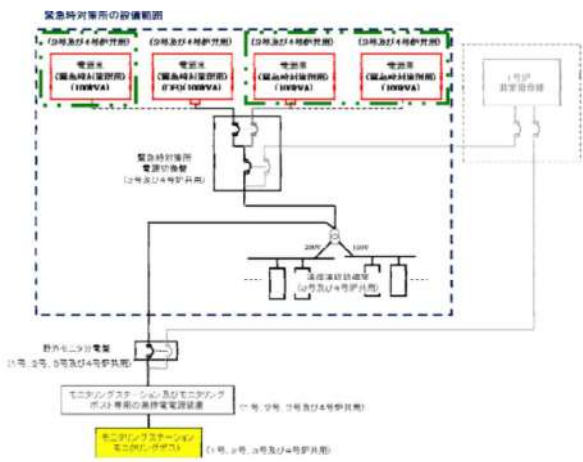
緊急時対策所の設備範囲

(3号及び4号炉共用)
電源車
(緊急時対策所用)
(100kVA)

(3号及び4号炉共用)
電源車
(緊急時対策所用)
(100kVA)

(3号及び4号炉共用)
電源車
(緊急時対策所用)
(100kVA)

(3号及び4号炉共用)
電源車
(緊急時対策所用)
(100kVA)

1号炉
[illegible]

緊急時対策所
電源切替盤
(3号及び4号炉共用)

200V
100V

通信連絡設備等
(3号及び4号炉共用)

野外モニタ分電盤
(1号、2号、3号及び4号炉共用)

モニタリングステーション及びモニタリングポスト専用の無停電電源装置
(1号、2号、3号及び4号炉共用)

モニタリングステーション
モニタリングポスト
(1号、2号、3号及び4号炉共用)